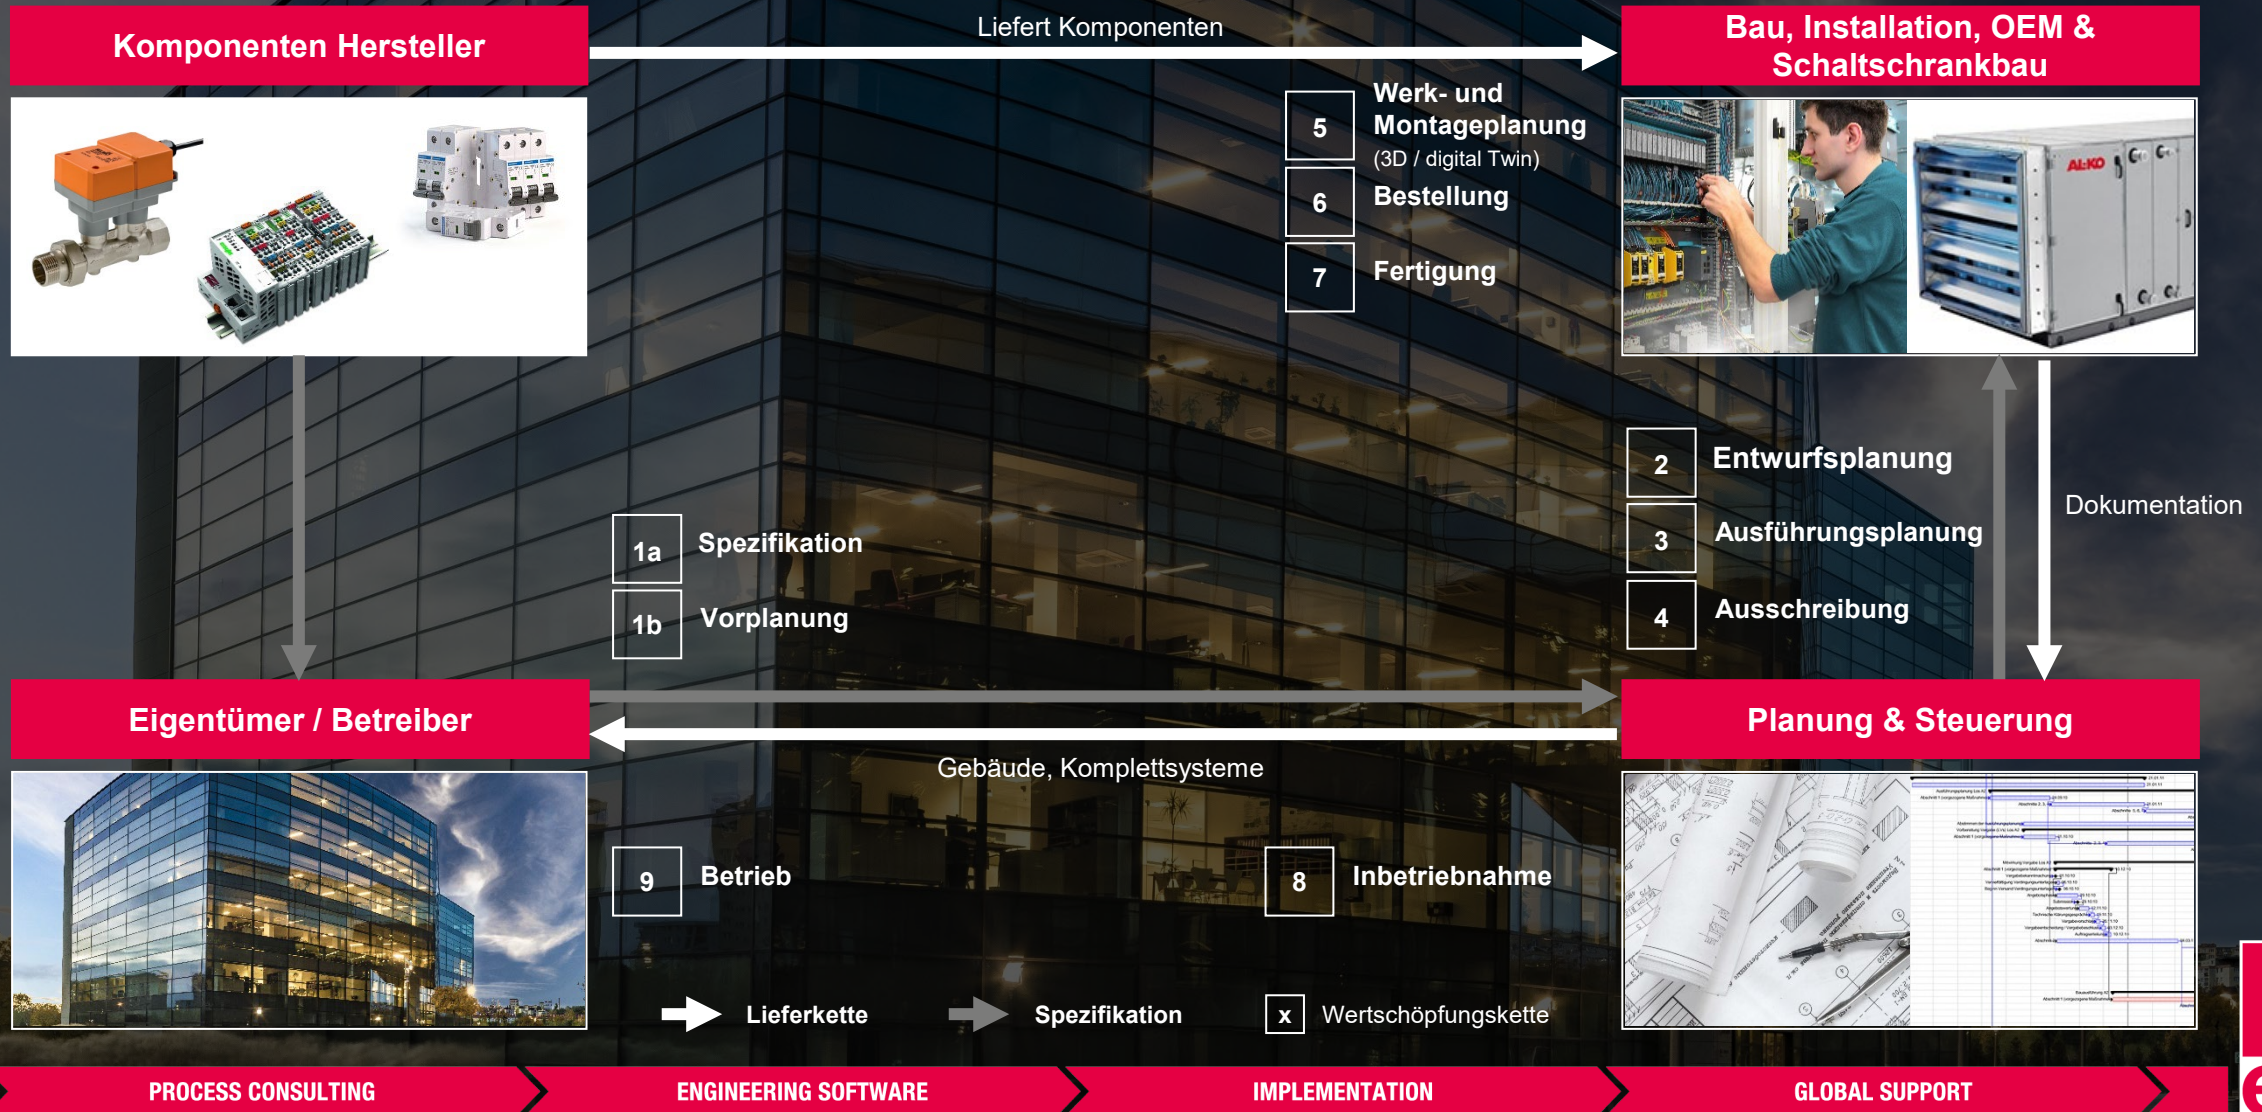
Komponenten Hersteller

Liefert Komponenten

Bau, Installation, OEM & Schaltschrankbau

5 Werk- und Montageplanung (3D / digital Twin)

6 Bestellung

7 Fertigung

AL-KO

2 Entwurfsplanung

3 Ausführungsplanung

4 Ausschreibung

Dokumentation

1a Spezifikation

1b Vorplanung

Eigentümer / Betreiber

Planung & Steuerung

Gebäude, Komplettsysteme

9 Betrieb

8 Inbetriebnahme

Lieferkette

Spezifikation

x Wertschöpfungskette

PROCESS CONSULTING

ENGINEERING SOFTWARE

IMPLEMENTATION

GLOBAL SUPPORT